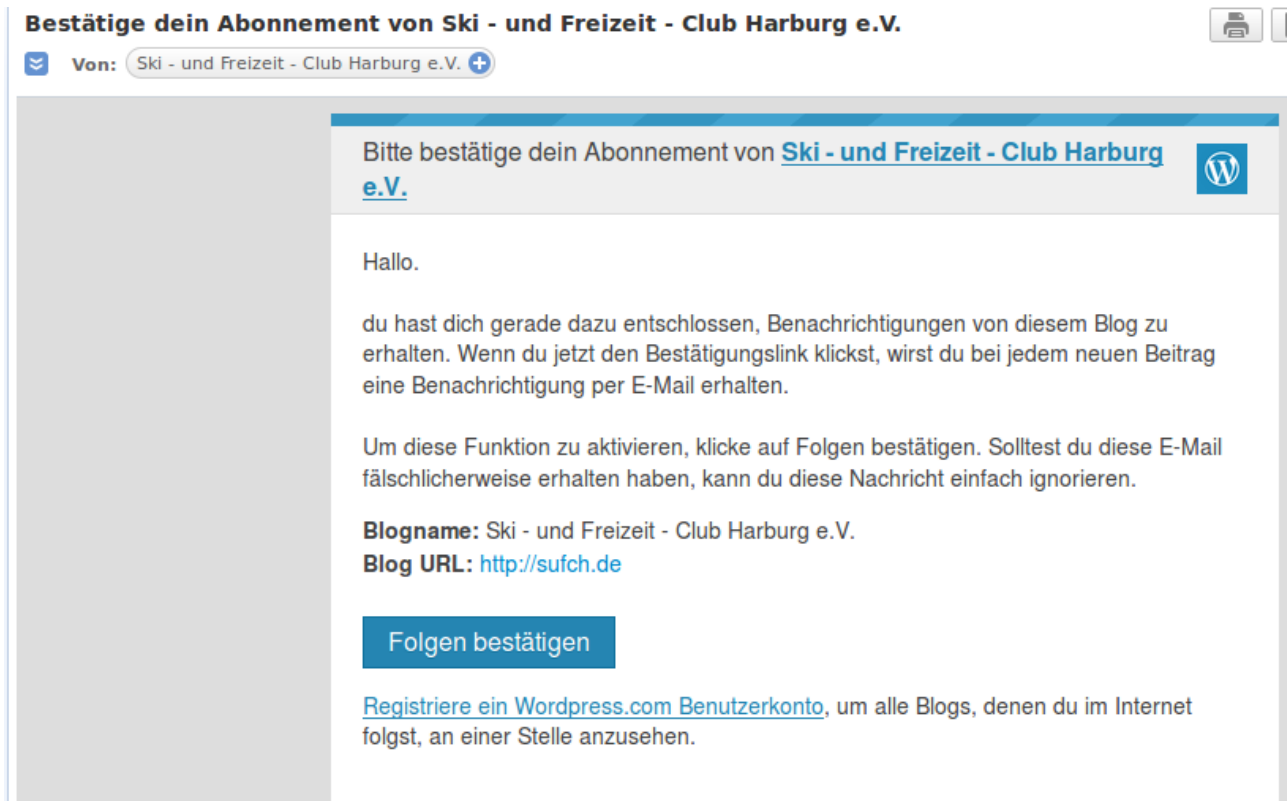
Bestätige dein Abonnement von Ski - und Freizeit - Club Harburg e.V.

Von: Ski - und Freizeit - Club Harburg e.V.

Bitte bestätige dein Abonnement von Ski - und Freizeit - Club Harburg e.V.

Hallo.

du hast dich gerade dazu entschlossen, Benachrichtigungen von diesem Blog zu erhalten. Wenn du jetzt den Bestätigungslink klickst, wirst du bei jedem neuen Beitrag eine Benachrichtigung per E-Mail erhalten.

Um diese Funktion zu aktivieren, klicke auf Folgen bestätigen. Solltest du diese E-Mail fälschlicherweise erhalten haben, kann du diese Nachricht einfach ignorieren.

**Blogname:** Ski - und Freizeit - Club Harburg e.V.
**Blog URL:** http://sufch.de

Folgen bestätigen

Registriere ein Wordpress.com Benutzerkonto, um alle Blogs, denen du im Internet folgst, an einer Stelle anzusehen.